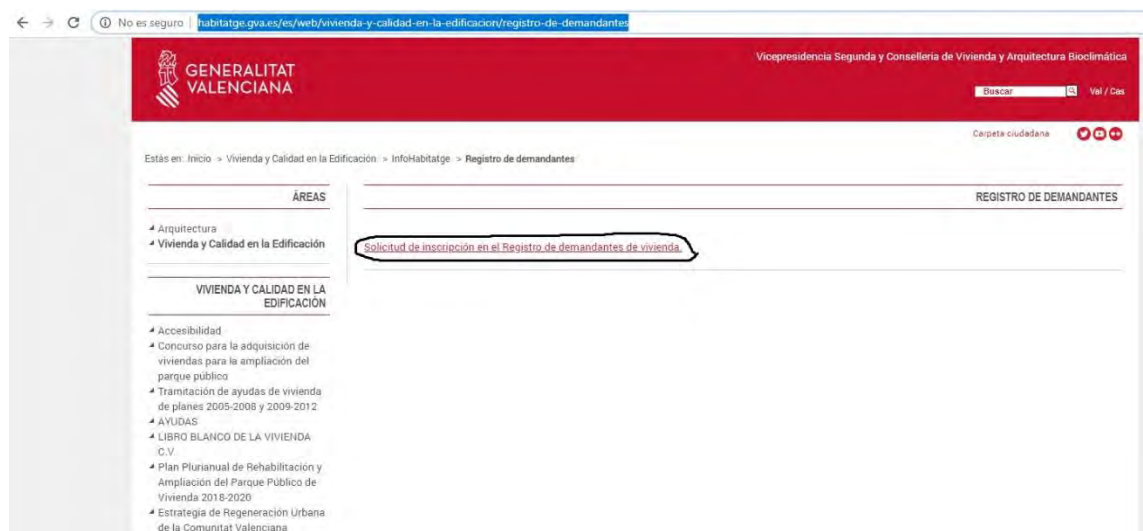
No es seguro | habitatge.gva.es/es/web/vivienda-y-calidad-en-la-edificacion/registro-de-demandantes

GENERALITAT VALENCIANA

Vicepresidencia Segunda y Conselleria de Vivienda y Arquitectura Bioclimática

Buscar

Val / Cas

Carpeta ciudadana

Estás en: Inicio > Vivienda y Calidad en la Edificación > InfoHabitatge > Registro de demandantes

ÁREAS

Arquitectura
Vivienda y Calidad en la Edificación

VIVIENDA Y CALIDAD EN LA EDIFICACIÓN

Accesibilidad
Concurso para la adquisición de viviendas para la ampliación del parque público
Tramitación de ayudas de vivienda de planes 2005-2008 y 2009-2012
AYUDAS
LIBRO BLANCO DE LA VIVIENDA C.V.
Plan Plurianual de Rehabilitación y Ampliación del Parque Público de Vivienda 2018-2020
Estrategia de Regeneración Urbana de la Comunitat Valenciana

REGISTRO DE DEMANDANTES

Solicitud de inscripción en el Registro de demandantes de vivienda.